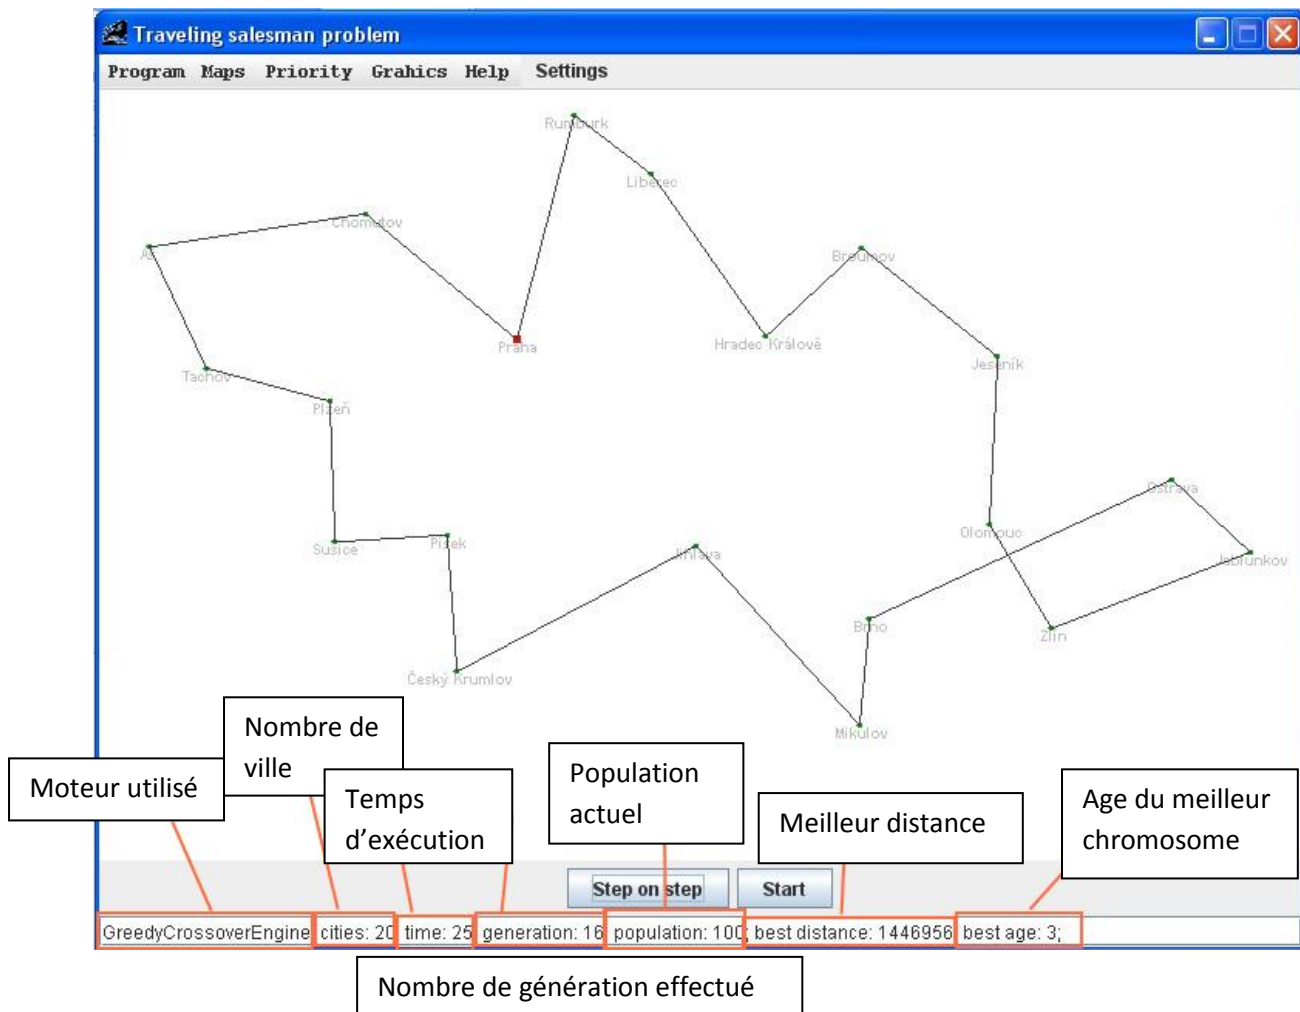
Traveling salesman problem

Program Maps Priority Grahics Help Settings

Rumburk
Liberec
Chomutov
Aš
Broumov
Praha
Hradec Králové
Jeseník
Tachov
Plzeň
Ostrava
Olomouc
Jablunkov
Susice
Písek
Jihlava
Brno
Zlín
Český Krumlov
Mikulov

Nombre de ville

Moteur utilisé

Temps d'exécution

Population actuel

Meilleur distance

Age du meilleur chromosome

Step on step
Start

GreedyCrossoverEngine cities: 20 time: 25 generation: 16 population: 100 best distance: 1446956 best age: 3;

Nombre de génération effectué